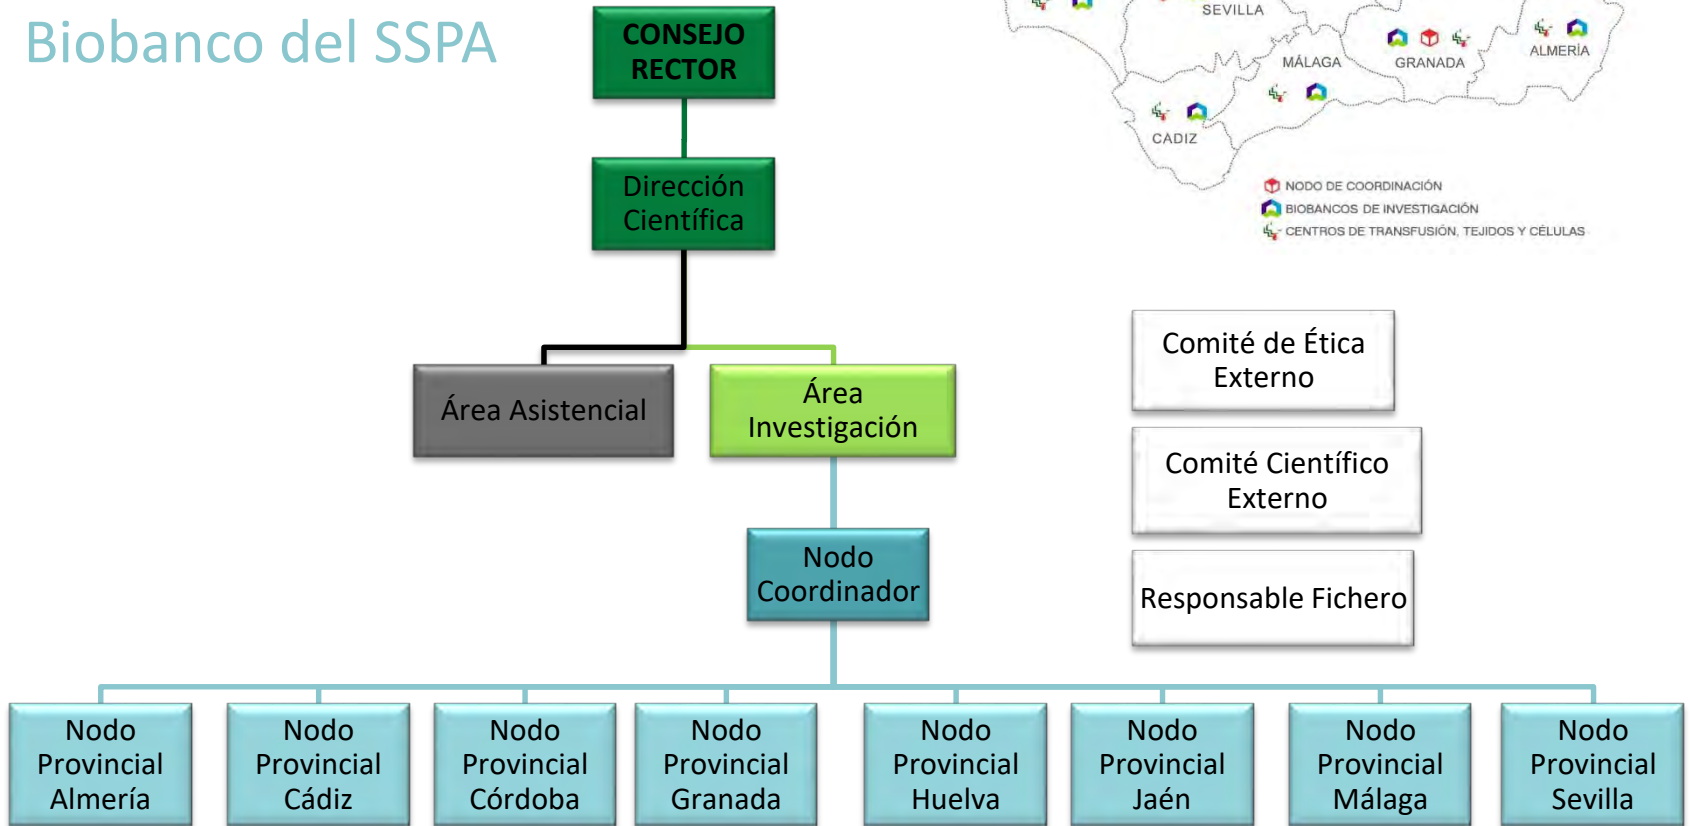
Biobanco del SSPA

CONSEJO RECTOR

Dirección Científica

Área Asistencial

Área Investigación

Nodo Coordinador

SEVILLA

MÁLAGA

GRANADA

ALMERÍA

CADIZ

NODO DE COORDINACIÓN

BIOBANCOS DE INVESTIGACIÓN

CENTROS DE TRANSFUSIÓN, TEJIDOS Y CÉLULAS

Comité de Ética Externo

Comité Científico Externo

Responsable Fichero

Nodo Provincial Almería

Nodo Provincial Cádiz

Nodo Provincial Córdoba

Nodo Provincial Granada

Nodo Provincial Huelva

Nodo Provincial Jaén

Nodo Provincial Málaga

Nodo Provincial Sevilla